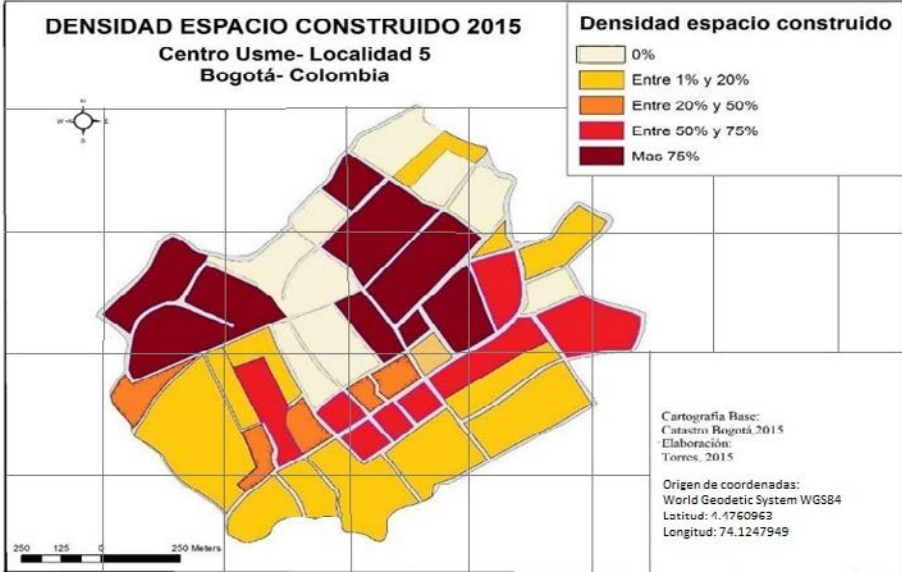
DENSIDAD ESPACIO CONSTRUIDO 2015
Centro Usme- Localidad 5
Bogotá- Colombia

Densidad espacio construido
0%
Entre 1% y 20%
Entre 20% y 50%
Entre 50% y 75%
Mas 75%

N
W E
S

Cartografía Base:
Catastro Bogotá 2015
Elaboración:
Torres, 2015

Origen de coordenadas:
World Geodetic System WGS84
Latitud: 4.4760963
Longitud: 74.1247949

250 125 0 250 Meters